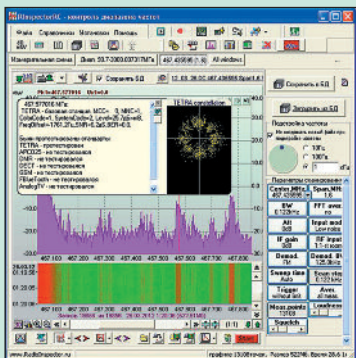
RInspectorHL - контроль диапазона частот

Файл Справочники Магнитофон Помощь

Измерительная схема 457.3 МГц All windows

Сохранить в БД

457.67 МГц

TETRA - базовая станция, MCC=

TETRA constellation

Сохранить в БД

Загрузить из БД

Параметры спектра

Center, MHz 457.425000

Span, MHz

RBW

FFT avg.

Input att

IF gain

RF input

Demod

Sweep time

Trigger

Meas. points

Search

457.100 457.200 457.300 457.400 457.500 457.600 457.700 457.800

www.RadioInspector.ru